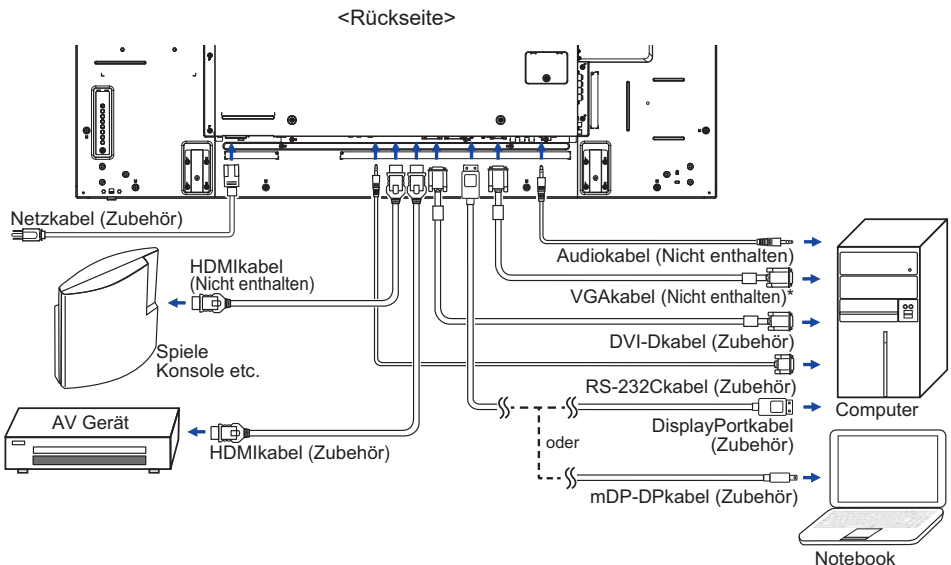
<Rückseite>

Netzkabel (Zubehör)

HDMIkabel
(Nicht enthalten)

Spiele
Konsole etc.

AV Gerät

HDMIkabel (Zubehör)

Audiokabel (Nicht enthalten)

VGAkabel (Nicht enthalten)*

DVI-Dkabel (Zubehör)

RS-232Ckabel (Zubehör)

DisplayPortkabel
(Zubehör)

oder

mDP-DPkabel (Zubehör)

Computer

Notebook